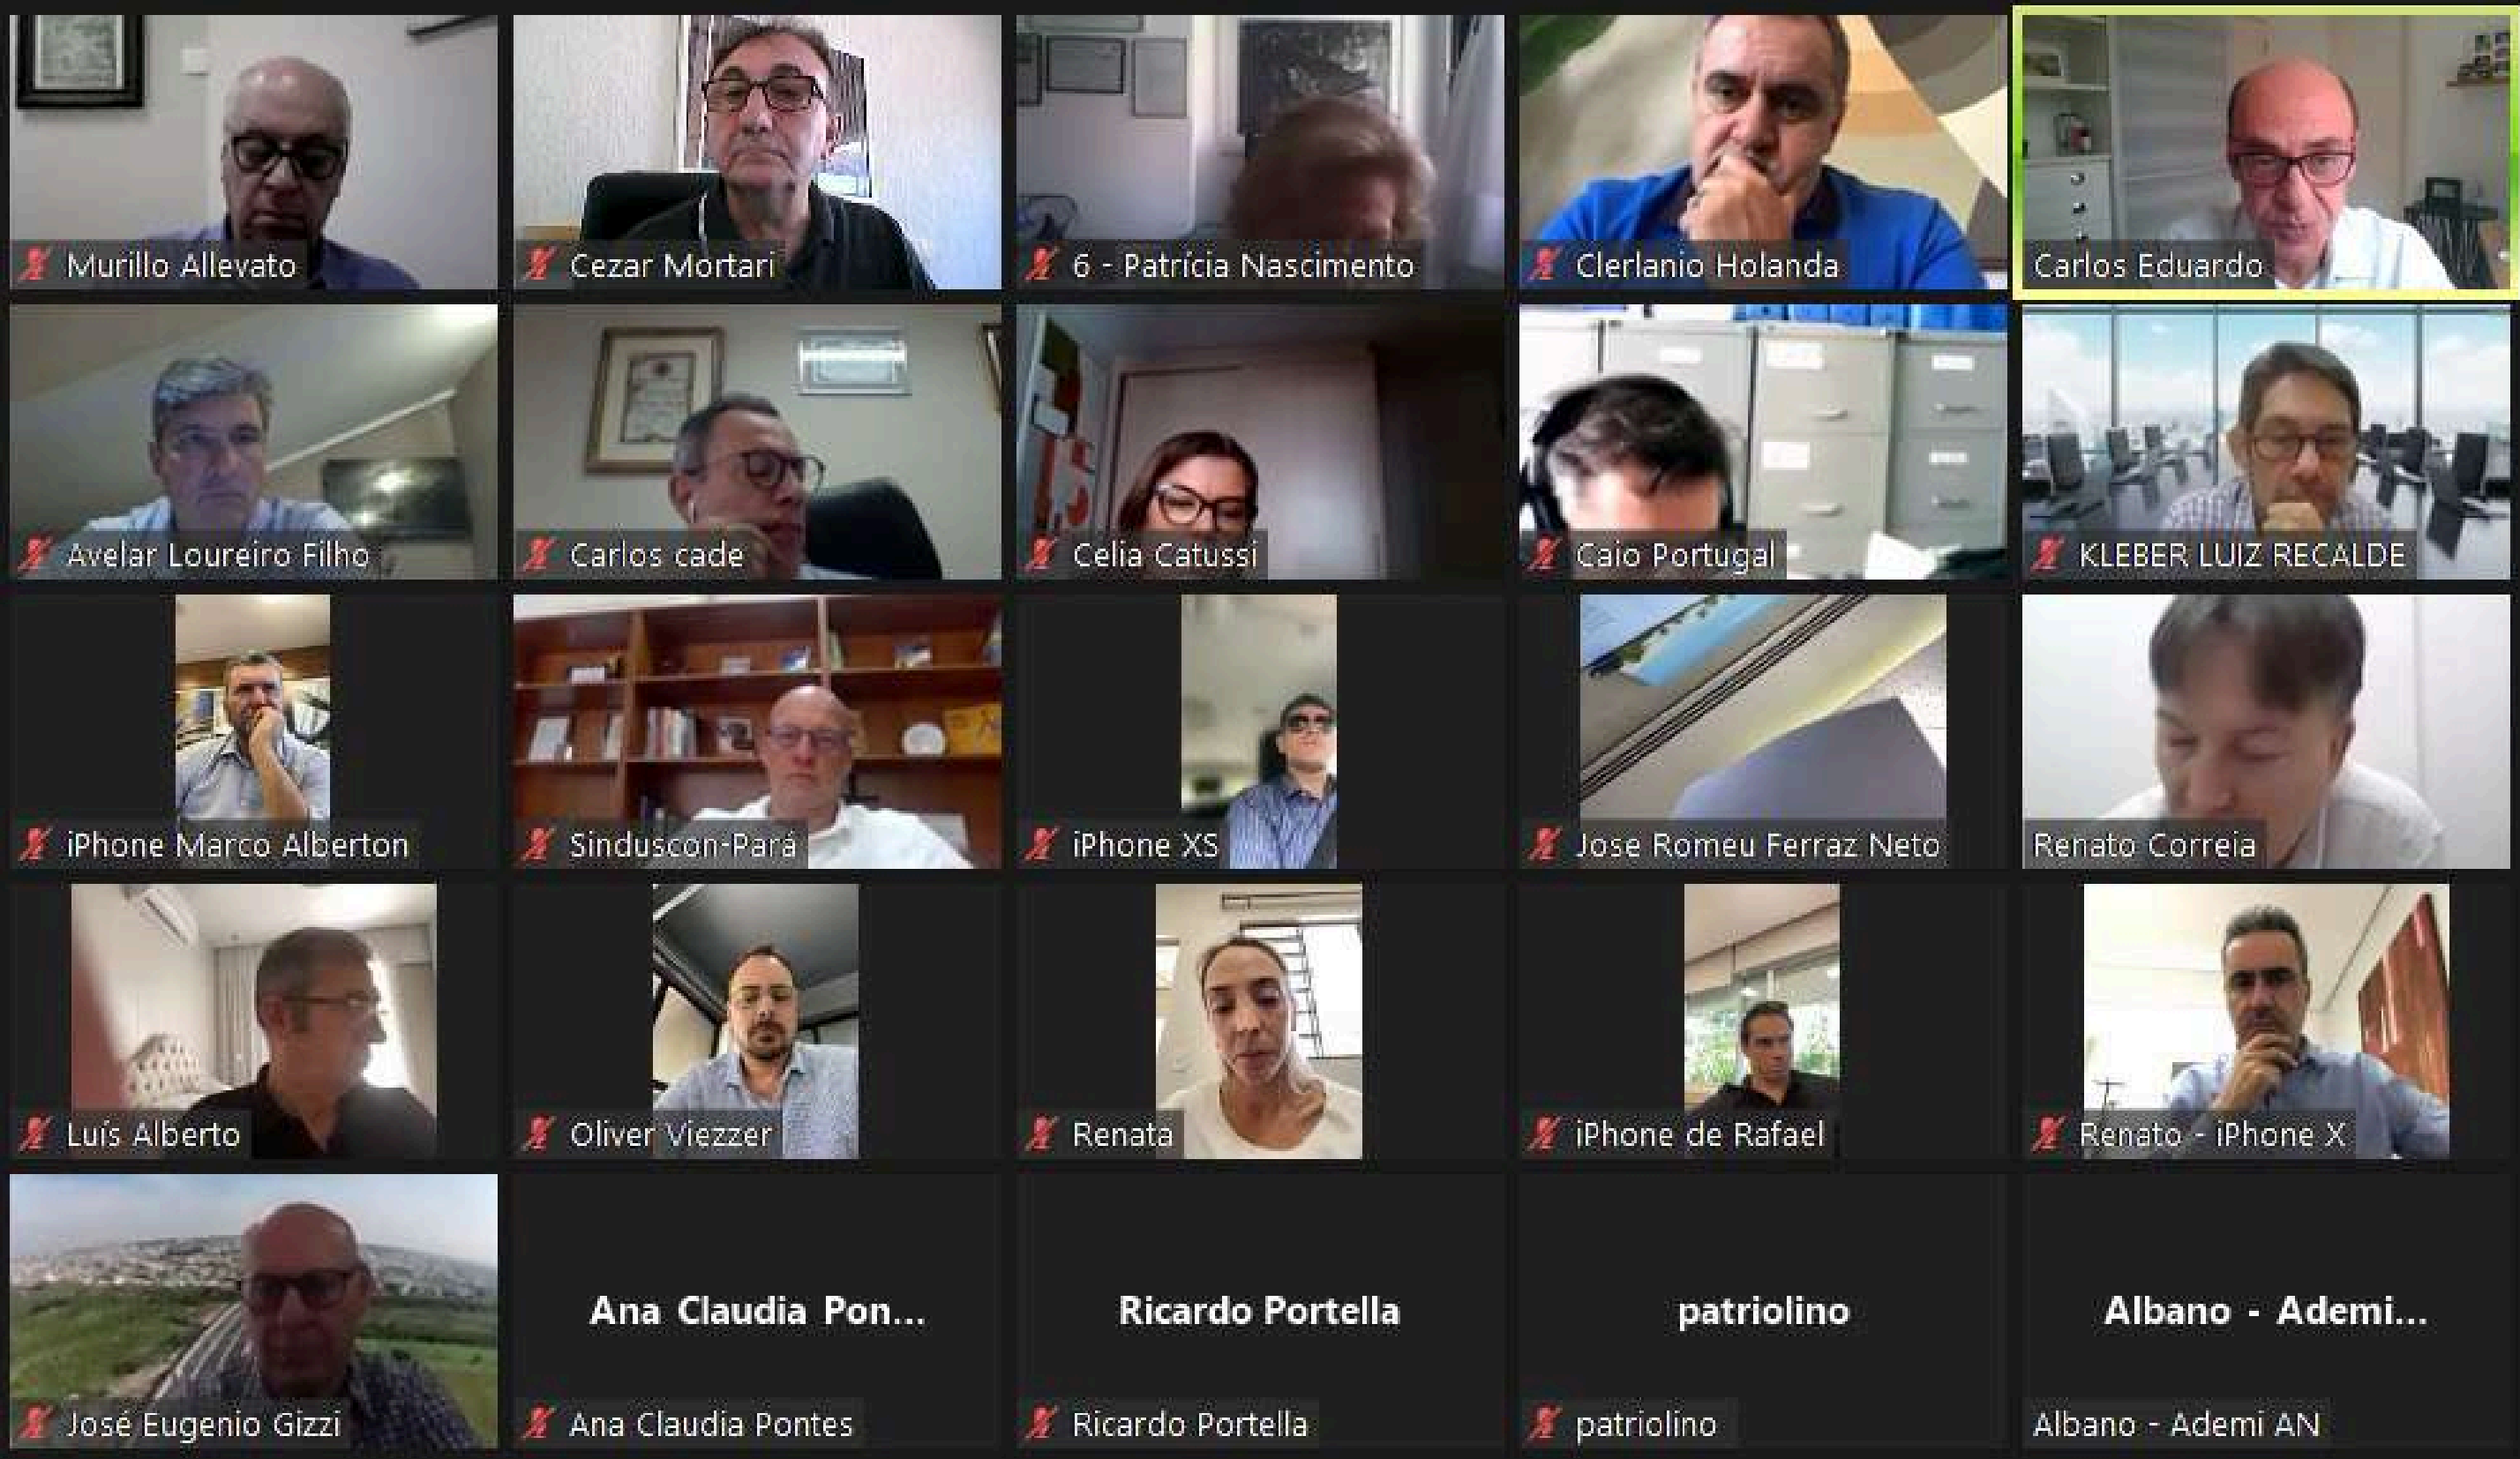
Murillo Allevato

Cezar Mortari

6 - Patrícia Nascimento

Clerlanio Holanda

Carlos Eduardo

Avelar Loureiro Filho

Carlos cade

Celia Catussi

Caio Portugal

KLEBER LUIZ RECALDE

iPhone Marco Alberton

Sinduscon-Pará

iPhone XS

Jose Romeu Ferraz Neto

Renato Correia

Luís Alberto

Oliver Viezzer

Renata

iPhone de Rafael

Renato - iPhone X

José Eugenio Gizzi

Ana Claudia Pon...

Ana Claudia Pontes

Ricardo Portella

Ricardo Portella

patriolino

patriolino

Albano - Ademi...

Albano - Ademi AN